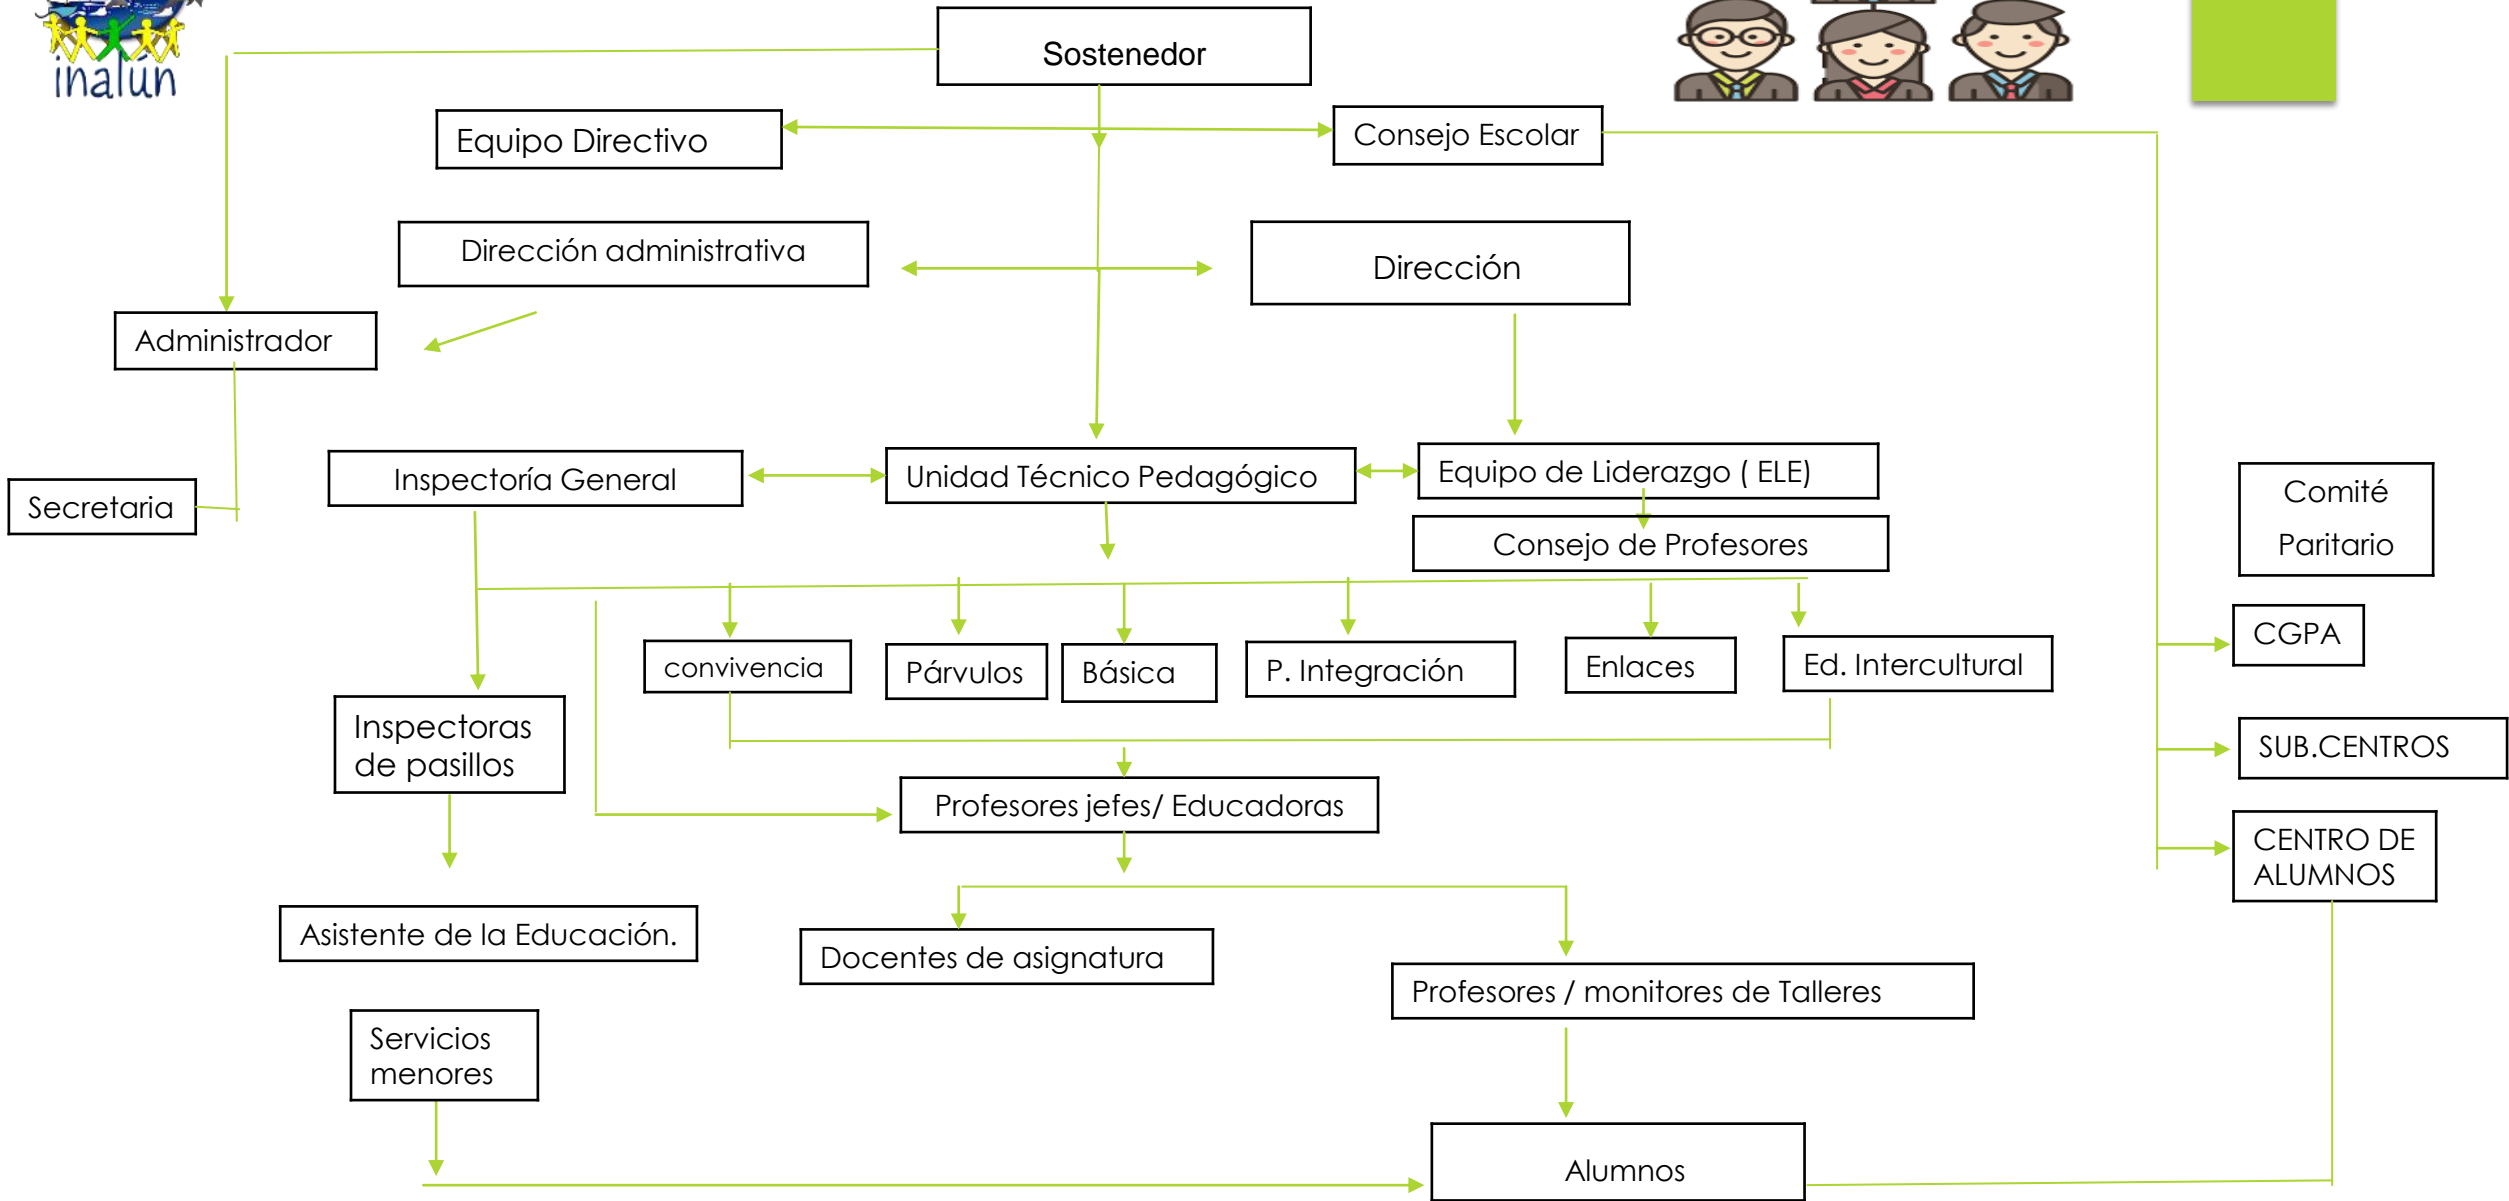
inalún

Sostenedor

Equipo Directivo

Consejo Escolar

Dirección administrativa

Dirección

Administrador

Secretaria

Inspectoría General

Unidad Técnico Pedagógico

Equipo de Liderazgo ( ELE)

Consejo de Profesores

Comité Paritario

CGPA

convivencia

Párvulos

Básica

P. Integración

Enlaces

Ed. Intercultural

SUB.CENTROS

Inspectoras de pasillos

Profesores jefes/ Educadoras

CENTRO DE ALUMNOS

Asistente de la Educación.

Docentes de asignatura

Profesores / monitores de Talleres

Servicios menores

Alumnos